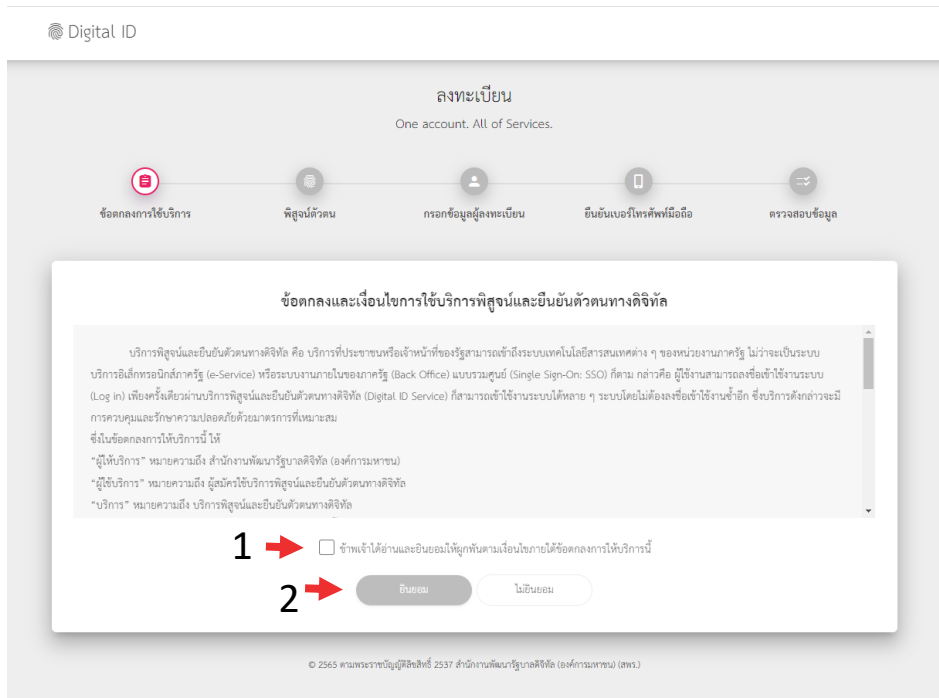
Digital ID

ลงทะเบียน

One account. All of Services.

ข้อตกลงการใช้บริการ

พิสูจน์ตัวตน

กรอกข้อมูลผู้ลงทะเบียน

ยืนยันเบอร์โทรศัพท์มือถือ

ตรวจสอบข้อมูล

ข้อตกลงและเงื่อนไขการใช้บริการพิสูจน์และยืนยันตัวตนทางดิจิทัล

บริการพิสูจน์และยืนยันตัวตนทางดิจิทัล คือ บริการที่ประชาชนหรือเจ้าหน้าที่ของรัฐสามารถเข้าถึงระบบเทคโนโลยีสารสนเทศต่าง ๆ ของหน่วยงานภาครัฐ ไม่ว่าจะเป็นระบบบริการอิเล็กทรอนิกส์ภาครัฐ (e-Service) หรือระบบงานภายในของภาครัฐ (Back Office) แบบรวมศูนย์ (Single Sign-On: SSO) ก็ตาม กล่าวคือ ผู้ใช้งานสามารถลงชื่อเข้าใช้งานระบบ (Log in) เพียงครั้งเดียวผ่านบริการพิสูจน์และยืนยันตัวตนทางดิจิทัล (Digital ID Service) ก็สามารถเข้าใช้งานระบบได้หลาย ๆ ระบบโดยไม่ต้องลงชื่อเข้าใช้งานซ้ำอีก ซึ่งบริการดังกล่าวจะมีการควบคุมและรักษาความปลอดภัยด้วยมาตรการที่เหมาะสม

ซึ่งในข้อตกลงการให้บริการนี้ ให้

“ผู้ให้บริการ” หมายความถึง สำนักงานพัฒนารัฐบาลดิจิทัล (องค์การมหาชน)

“ผู้ใช้บริการ” หมายความถึง ผู้สมัครใช้บริการพิสูจน์และยืนยันตัวตนทางดิจิทัล

“บริการ” หมายความถึง บริการพิสูจน์และยืนยันตัวตนทางดิจิทัล

1

ข้าพเจ้าได้อ่านและยินยอมให้ผูกพันตามเงื่อนไขภายใต้ข้อตกลงการให้บริการนี้

2

ยินยอม

ไม่ยินยอม

© 2565 ตามพระราชบัญญัติลิขสิทธิ์ 2537 สำนักงานพัฒนารัฐบาลดิจิทัล (องค์การมหาชน) (สพร.)